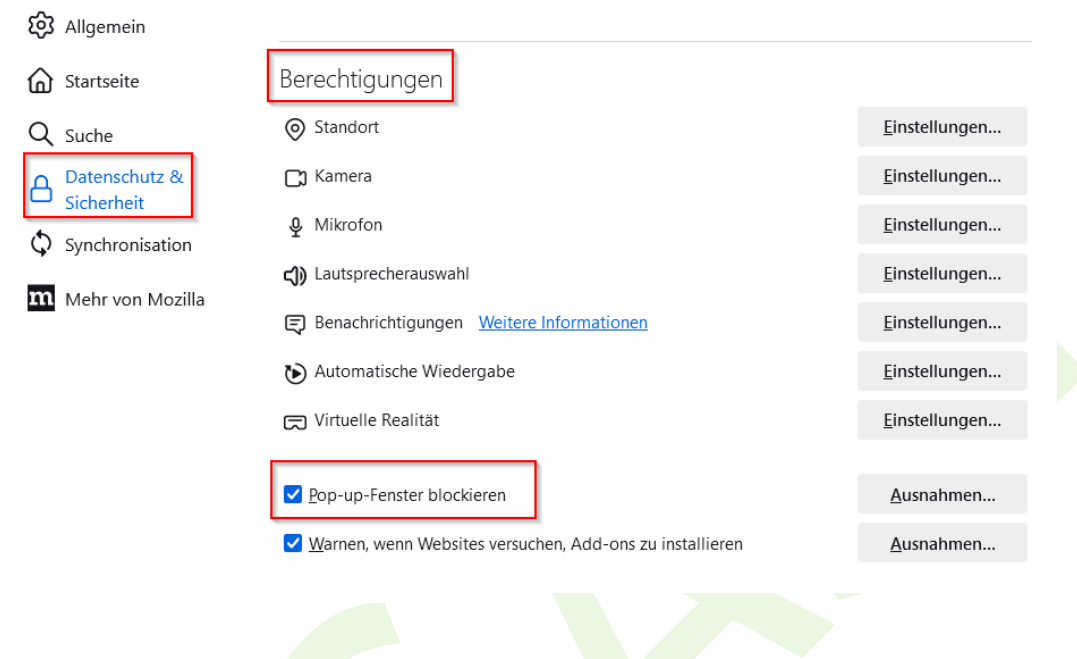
Allgemein

Startseite

Suche

Datenschutz & Sicherheit

Synchronisation

Mehr von Mozilla

Berechtigungen

Standort Einstellungen...

Kamera Einstellungen...

Mikrofon Einstellungen...

Lautsprecherauswahl Einstellungen...

Benachrichtigungen Weitere Informationen Einstellungen...

Automatische Wiedergabe Einstellungen...

Virtuelle Realität Einstellungen...

Pop-up-Fenster blockieren Ausnahmen...

Warnen, wenn Websites versuchen, Add-ons zu installieren Ausnahmen...